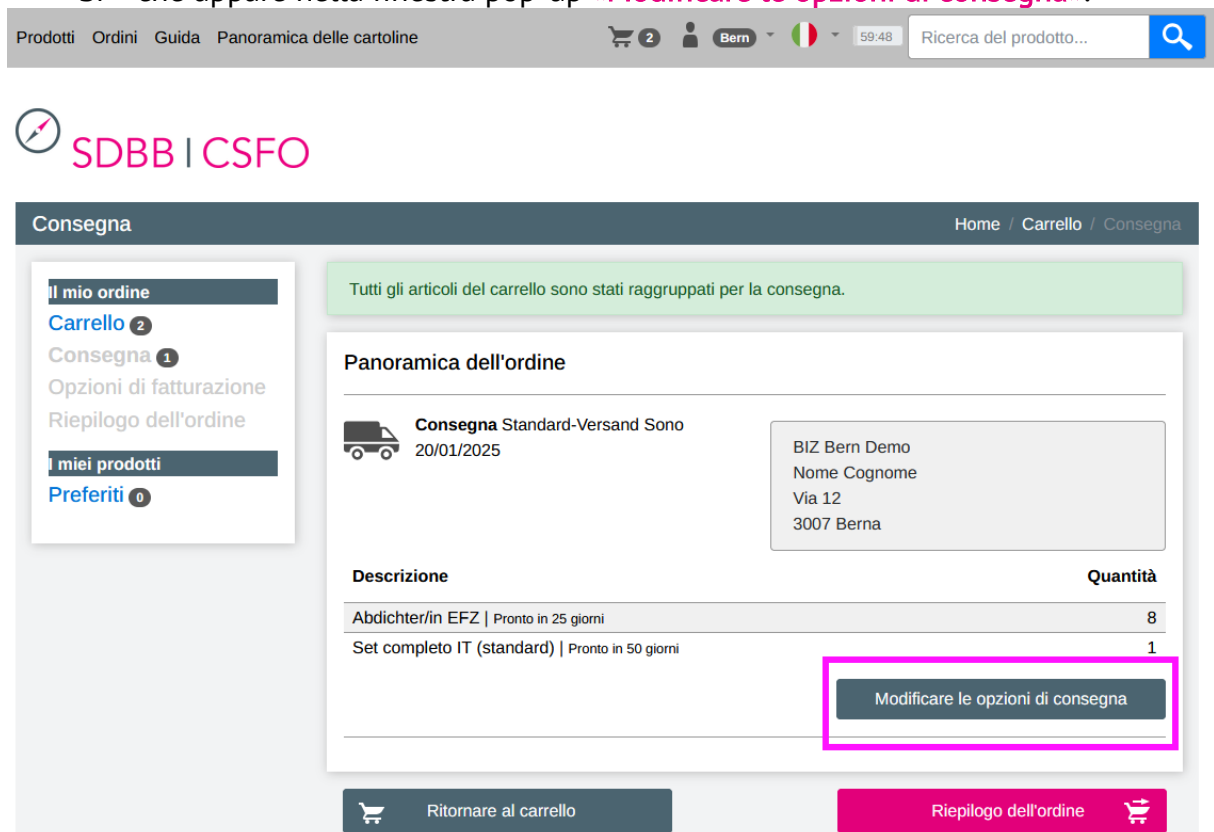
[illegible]

Prodotti Ordini Guida Panoramica delle cartoline 2 Bern 59:48 Ricerca del prodotto...

SDBB | CSFO

Consegna

Home / Carrello / Consegna

Il mio ordine
Carrello 2
Consegna 1
Opzioni di fatturazione
Riepilogo dell'ordine
I miei prodotti
Preferiti 0

Tutti gli articoli del carrello sono stati raggruppati per la consegna.

Panoramica dell'ordine

**Consegna** Standard-Versand Sono 20/01/2025

BIZ Bern Demo
Nome Cognome
Via 12
3007 Berna

| Descrizione | Quantità |
|---|---|
| Abdichter/in EFZ \| Pronto in 25 giorni | 8 |
| Set completo IT (standard) \| Pronto in 50 giorni | 1 |

Modificare le opzioni di consegna

Ritornare al carrello

Riepilogo dell'ordine